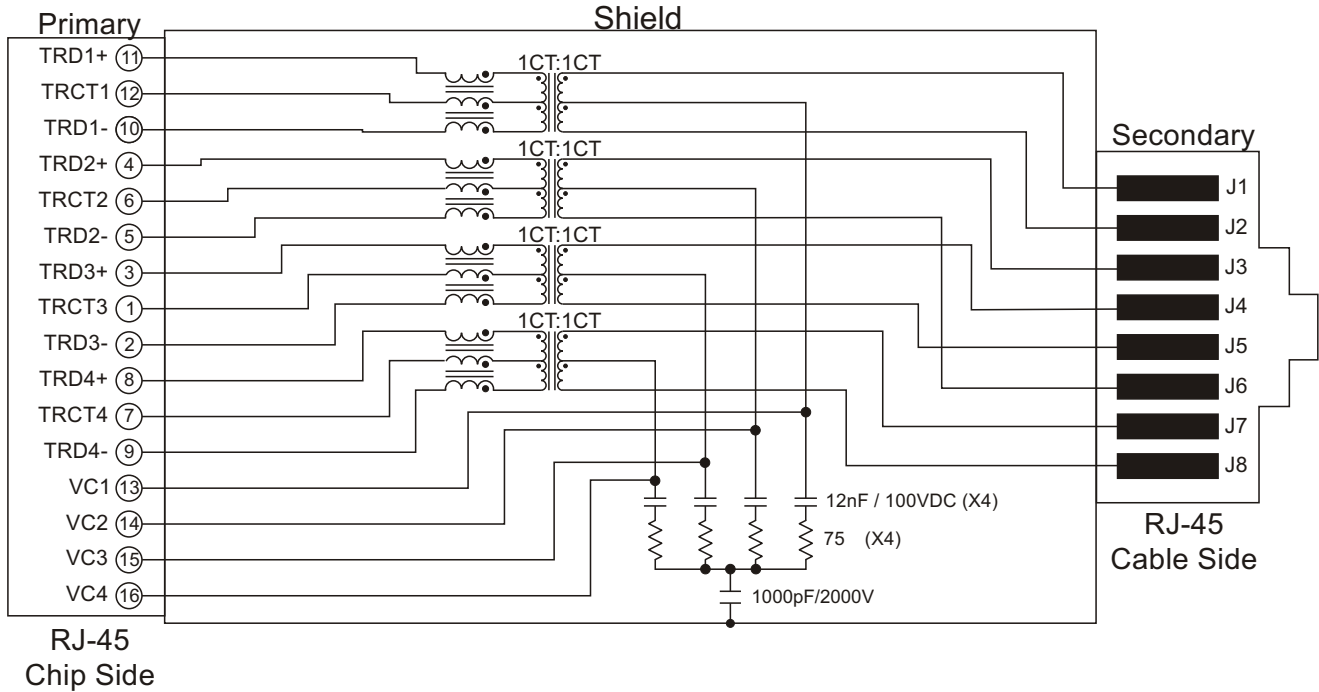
Primary

Shield

TRD1+ 11
TRCT1 12
TRD1- 10
TRD2+ 4
TRCT2 6
TRD2- 5
TRD3+ 3
TRCT3 1
TRD3- 2
TRD4+ 8
TRCT4 7
TRD4- 9
VC1 13
VC2 14
VC3 15
VC4 16

1CT:1CT
1CT:1CT
1CT:1CT
1CT:1CT

12nF / 100VDC (X4)
75 (X4)
1000pF/2000V

Secondary

J1
J2
J3
J4
J5
J6
J7
J8

RJ-45
Cable Side

RJ-45
Chip Side